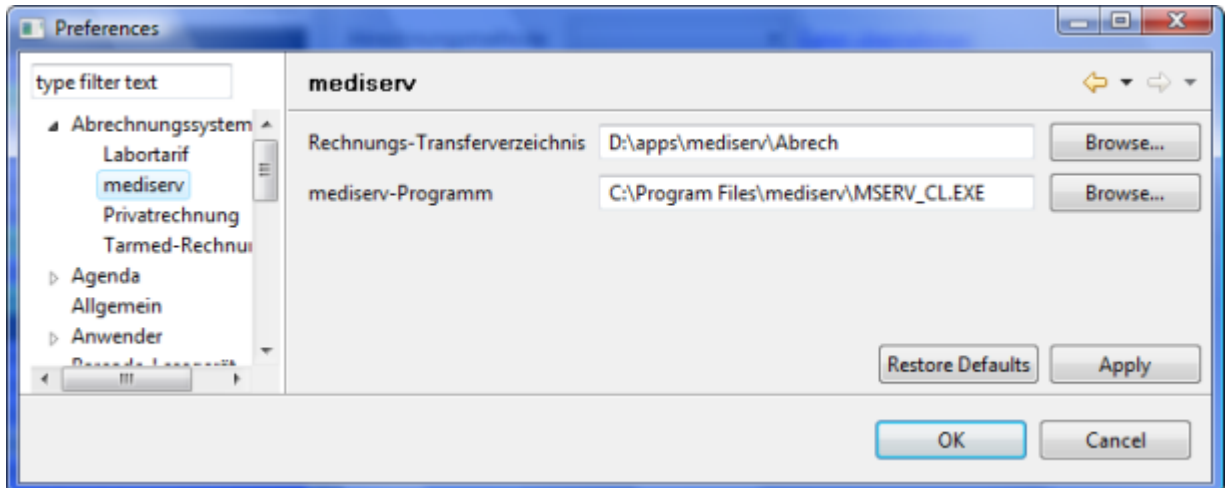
Preferences

type filter text

Abrechnungssystem
Labortarif
mediserv
Privatrechnung
Tarmed-Rechnu
Agenda
Allgemein
Anwender
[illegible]

mediserv

Rechnungs-Transferverzeichnis D:\apps\mediserv\Abrech Browse...

mediserv-Programm C:\Program Files\mediserv\MSERV_CL.EXE Browse...

Restore Defaults Apply

OK Cancel